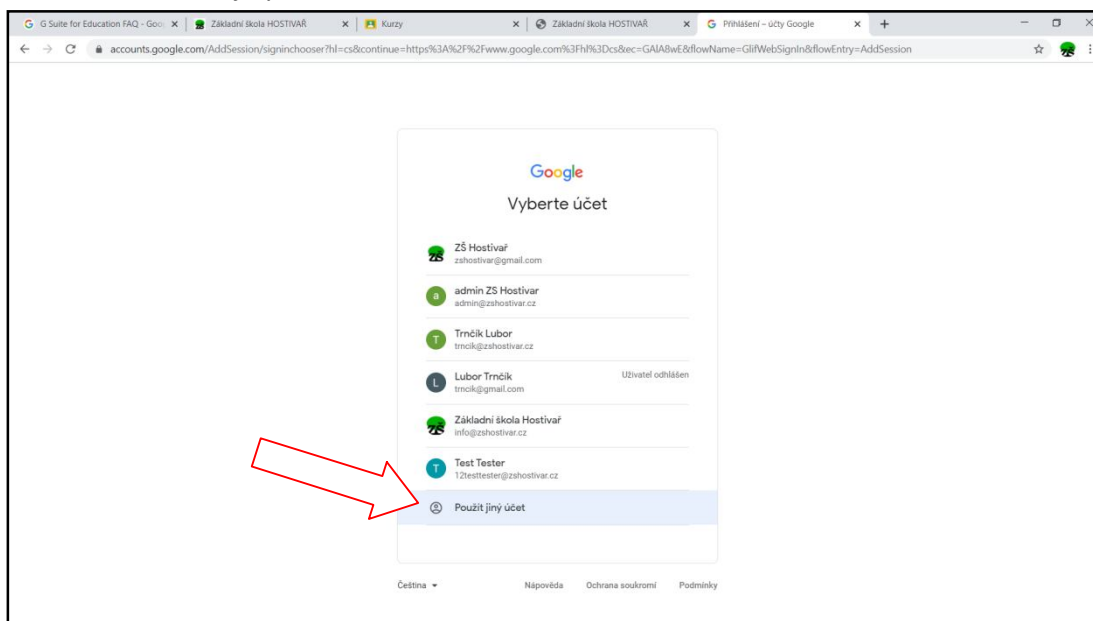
G Suite for Education FAQ - Goo ×
Základní škola HOSTIVAŘ ×
Kurzy ×
Základní škola HOSTIVAŘ ×
Přihlášení – účty Google ×
+

accounts.google.com/AddSession/signinchooser?hl=cs&continue=https%3A%2F%2Fwww.google.com%3Fhl%3Dcs&ec=GAlA8wE&flowName=GlifWebSignIn&flowEntry=AddSession

Google

Vyberte účet

ZŠ Hostivař
zshostivar@gmail.com

a
admin ZS Hostivar
admin@zshostivar.cz

T
Trnčík Lubor
trncik@zshostivar.cz

L
Lubor Trnčík
trncik@gmail.com
Uživatel odhlášen

Základní škola Hostivař
info@zshostivar.cz

T
Test Tester
12testtester@zshostivar.cz

Použít jiný účet

Čeština
Nápověda
Ochrana soukromí
Podmínky